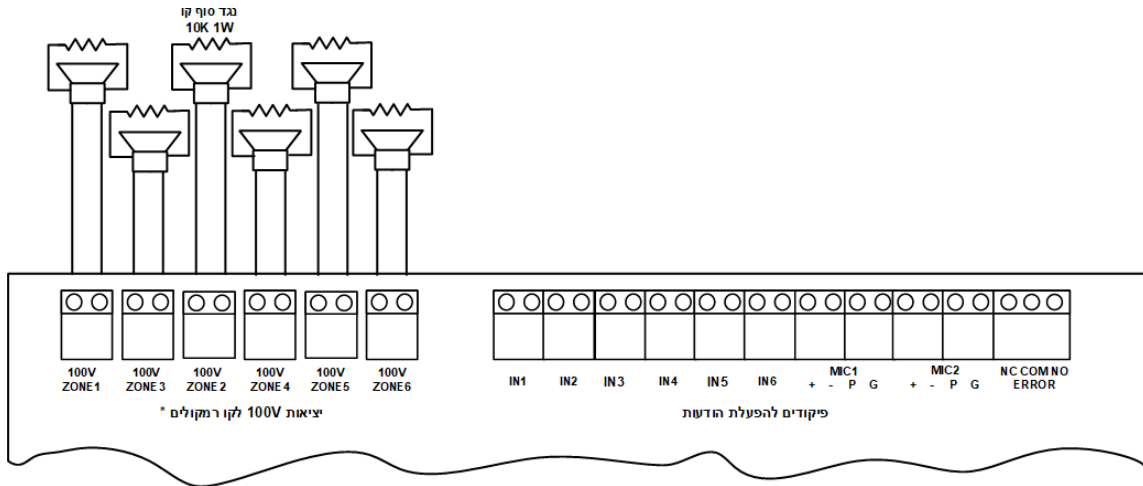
נגד סוף קו
10K 1W

100V ZONE1
100V ZONE3
100V ZONE2
100V ZONE4
100V ZONE5
100V ZONE6

* יציאות 100V לקו רמקולים

IN1 IN2 IN3 IN4 IN5 IN6

MIC1
+ - P G

MIC2
+ - P G

NC COM NO
ERROR

פיקודים להפעלת הודעות